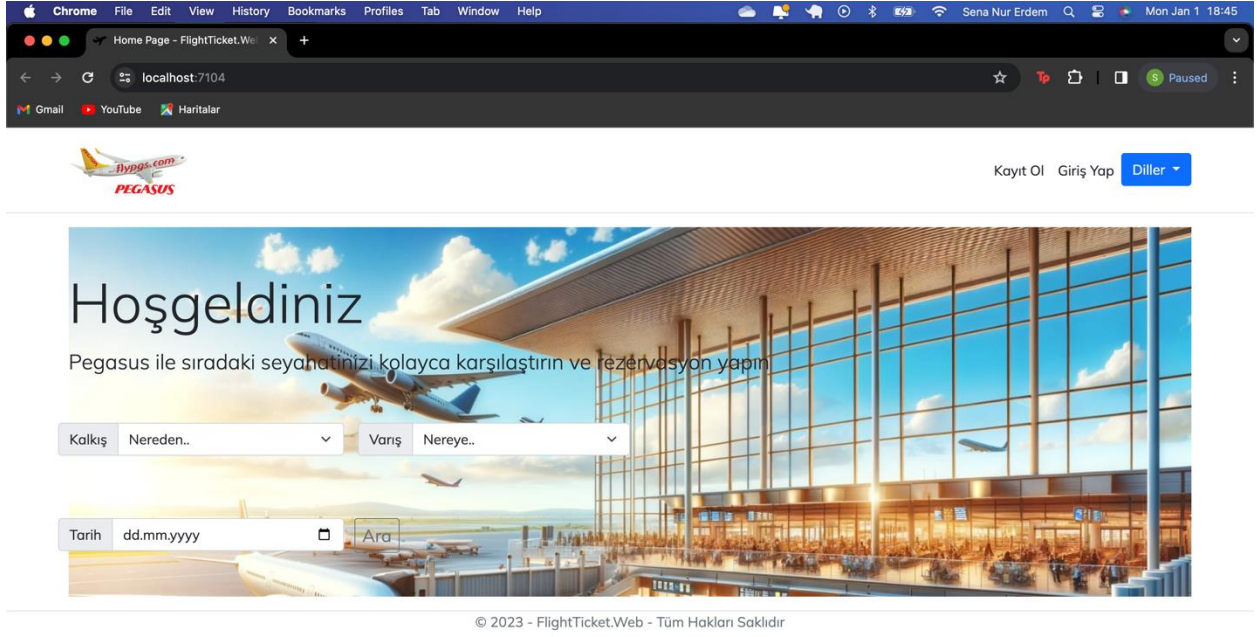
Chrome File Edit View History Bookmarks Profiles Tab Window Help

Sena Nur Erdem Mon Jan 1 18:45

Home Page - FlightTicket.Wel ×

localhost:7104

Paused

Gmail YouTube Haritalar

flypgs.com PEGASUS

Kayıt Ol Giriş Yap Diller

Hoşgeldiniz

Pegasus ile sıradaki seyahatinizi kolayca karşılaştırın ve rezervasyon yapın

Kalkış Nereden..

Varış Nereye..

Tarih dd.mm.yyyy

Ara

© 2023 - FlightTicket.Web - Tüm Hakları Saklıdır